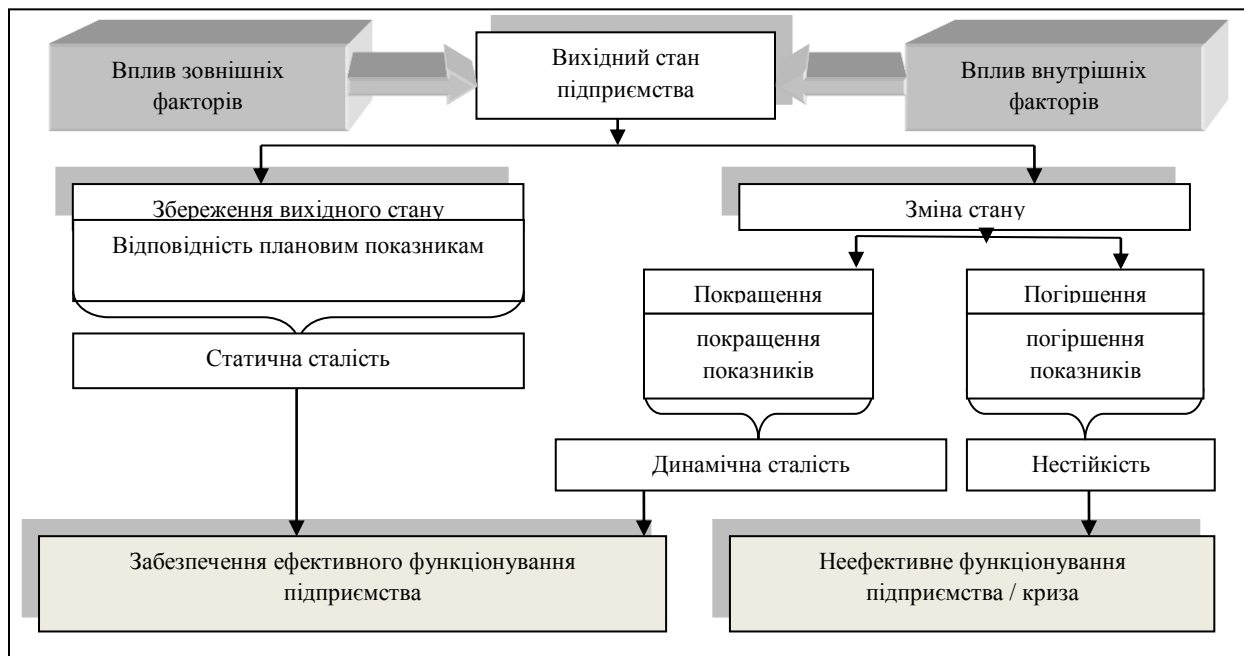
Вплив зовнішніх факторів

Вихідний стан підприємства

Вплив внутрішніх факторів

Збереження вихідного стану

Відповідність плановим показникам

Статична сталість

Зміна стану

Покращення

покращення показників

Погіршення

погіршення показників

Динамічна сталість

Нестійкість

Забезпечення ефективного функціонування підприємства

Неефективне функціонування підприємства / криза